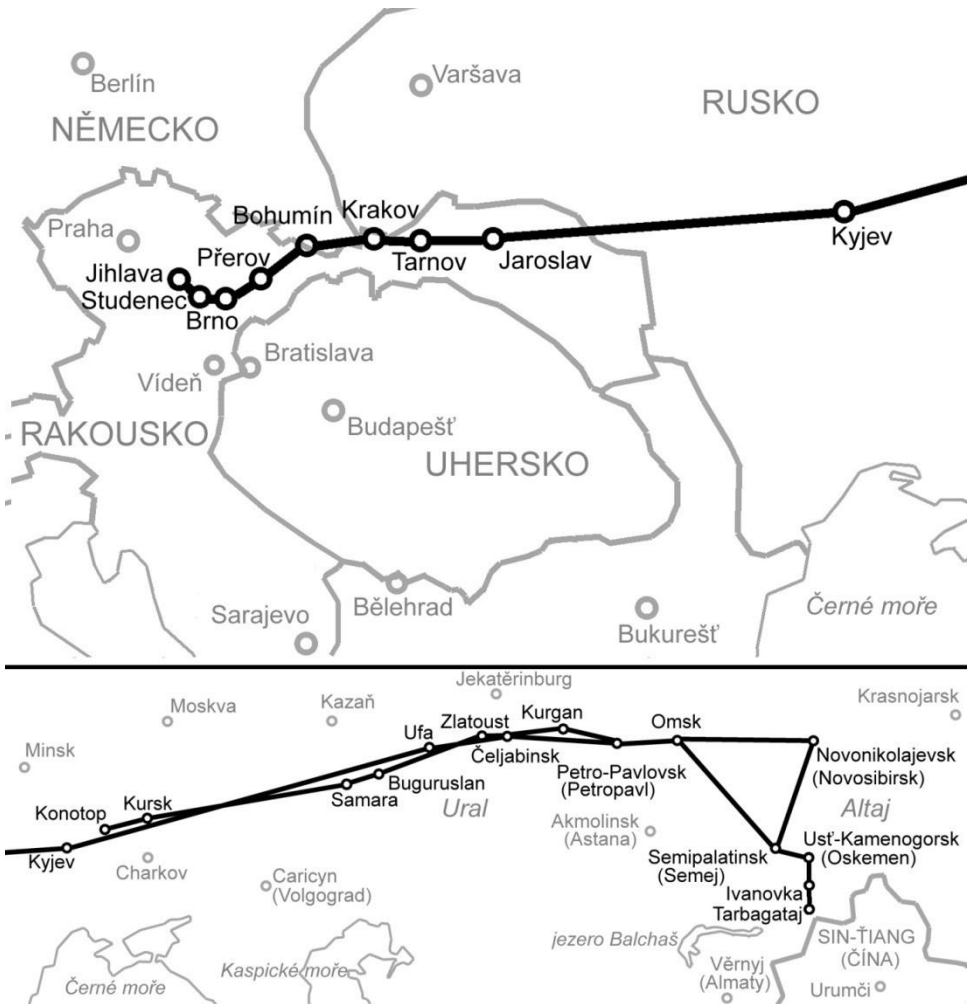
Berlín
Varšava
RUSKO
NĚMECKO
Bohumín
Krakov
Kyjev
Praha
Přerov
Tarnov
Jaroslav
Jihlava
Studenec
Brno
Bratislava
Vídeň
RAKOUSKO
Budapešť
UHERSKO
Sarajevo
Bělehrad
Bukurešť
Černé moře

Jekatěrinburg
Krasnojarsk
Moskva
Kazaň
Ufa
Zlatoust
Kurgan
Omsk
Minsk
Čeljabinsk
Novonikolajevsk (Novosibirsk)
Bugurulsan
Petro-Pavlovsk (Petropavl)
Konotop
Kursk
Samara
Ural
Altaj
Akmolinsk (Astana)
Kyjev
Usť-Kamenogorsk (Oskemen)
Charkov
Caricyn (Volgograd)
Semipalatinsk (Semej)
Ivanovka
Tarbagataj
jezero Balchaš
SIN-ŤIANG (ČÍNA)
Věrnyj (Almaty)
Černé moře
Kaspické moře
Urumči